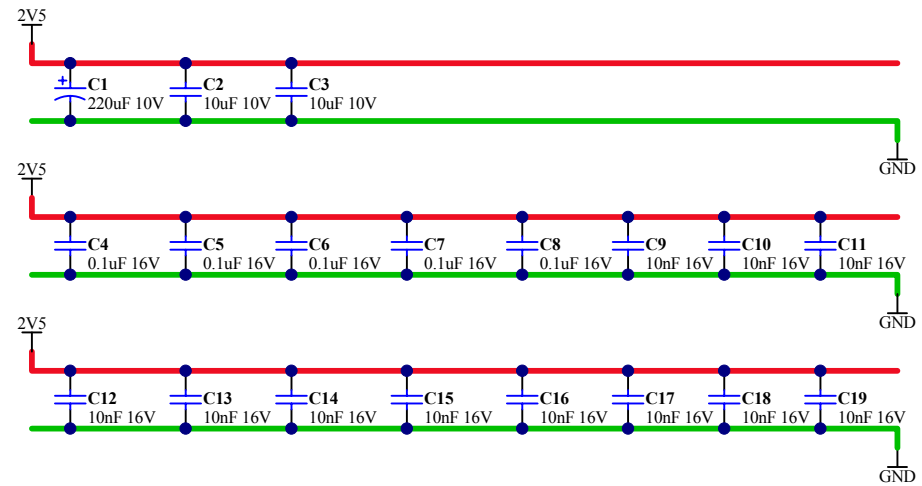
2V5

+ C1
220uF 10V

C2
10uF 10V

C3
10uF 10V

GND

2V5

C4
0.1uF 16V

C5
0.1uF 16V

C6
0.1uF 16V

C7
0.1uF 16V

C8
0.1uF 16V

C9
10nF 16V

C10
10nF 16V

C11
10nF 16V

GND

2V5

C12
10nF 16V

C13
10nF 16V

C14
10nF 16V

C15
10nF 16V

C16
10nF 16V

C17
10nF 16V

C18
10nF 16V

C19
10nF 16V

GND